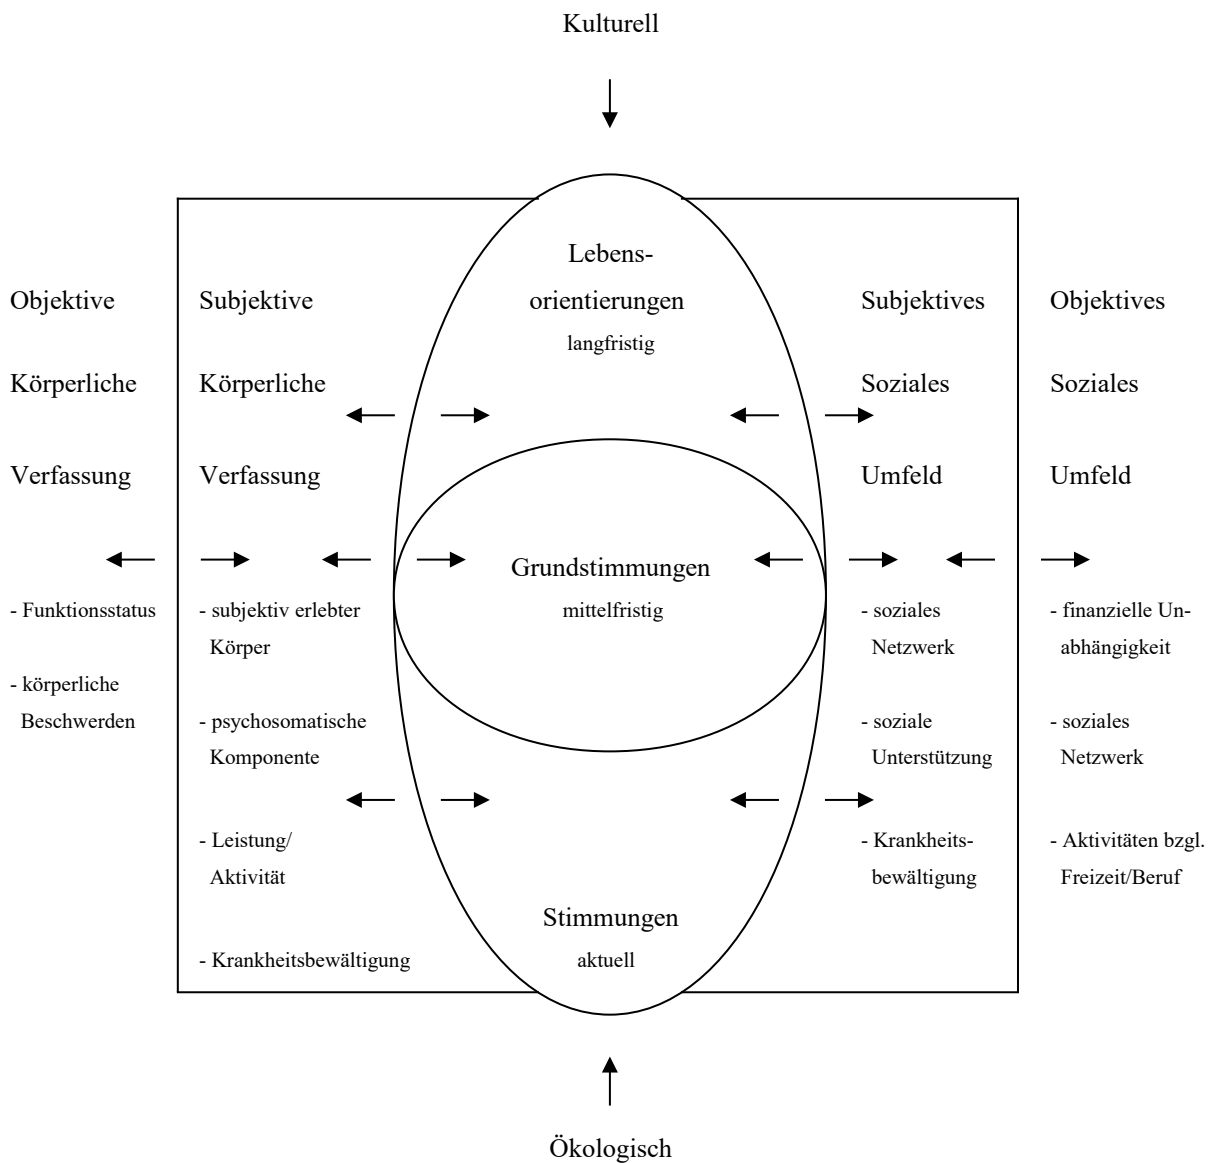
Kulturell

Objektive Körperliche Verfassung

Subjektive Körperliche Verfassung

Lebensorientierungen
langfristig

Subjektives Soziales Umfeld

Objektives Soziales Umfeld

Grundstimmungen
mittelfristig

- Funktionsstatus
- körperliche Beschwerden

- subjektiv erlebter Körper
- psychosomatische Komponente
- Leistung/ Aktivität
- Krankheitsbewältigung

- soziales Netzwerk
- soziale Unterstützung
- Krankheitsbewältigung

- finanzielle Unabhängigkeit
- soziales Netzwerk
- Aktivitäten bzgl. Freizeit/Beruf

Stimmungen
aktuell

Ökologisch